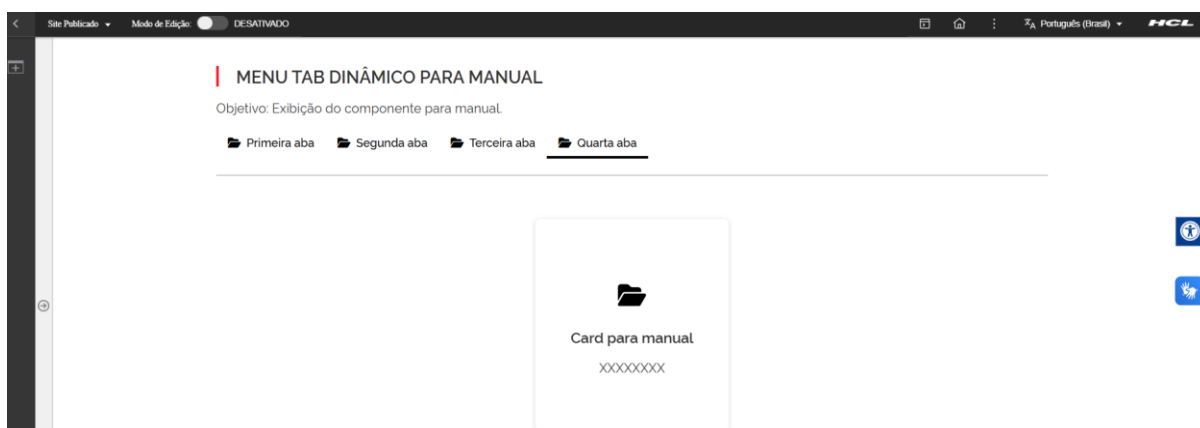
Site Publicado Modo de Edição: DESATIVADO

Português (Brasil)

HCL

MENU TAB DINÂMICO PARA MANUAL

Objetivo: Exibição do componente para manual.

Primeira aba Segunda aba Terceira aba Quarta aba

Card para manual

XXXXXXXX